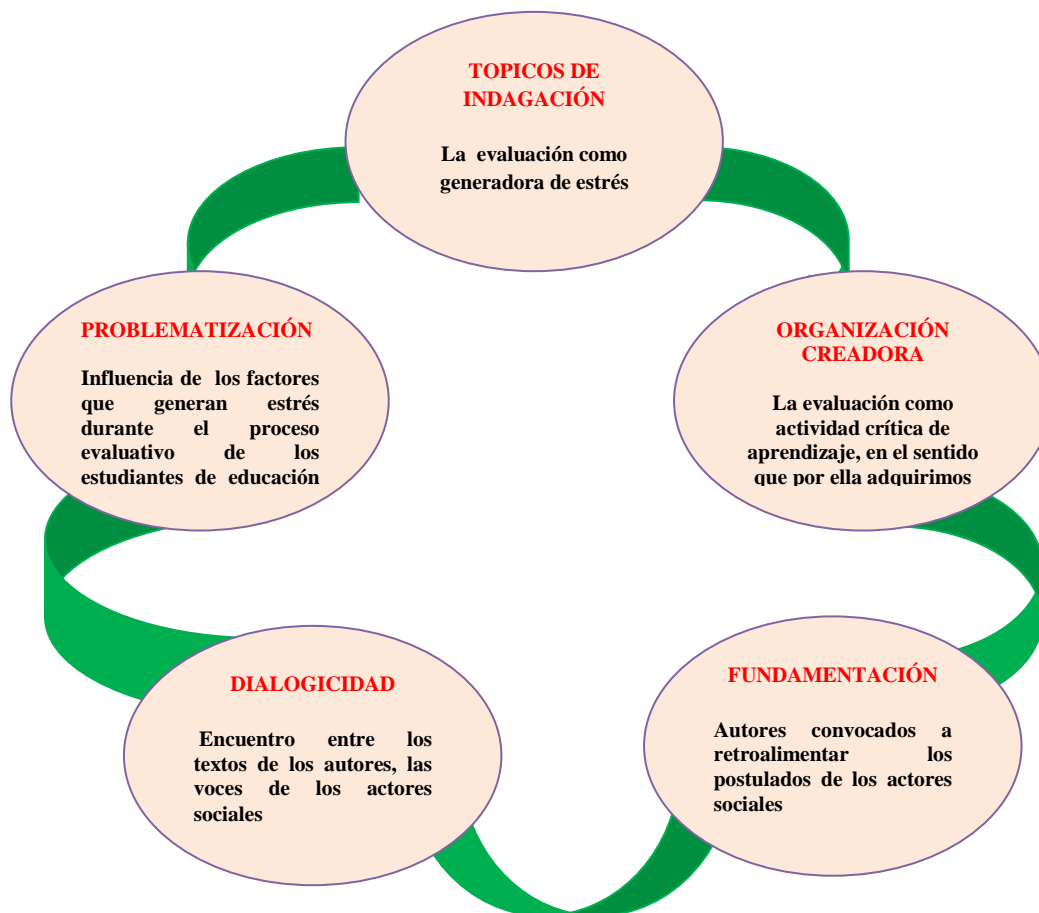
TOPICOS DE INDAGACIÓN

La evaluación como generadora de estrés

ORGANIZACIÓN CREADORA

La evaluación como actividad crítica de aprendizaje, en el sentido que por ella adquirimos

FUNDAMENTACIÓN

Autores convocados a retroalimentar los postulados de los actores sociales

DIALOGICIDAD

Encuentro entre los textos de los autores, las voces de los actores sociales

PROBLEMATIZACIÓN

Influencia de los factores que generan estrés durante el proceso evaluativo de los estudiantes de educación